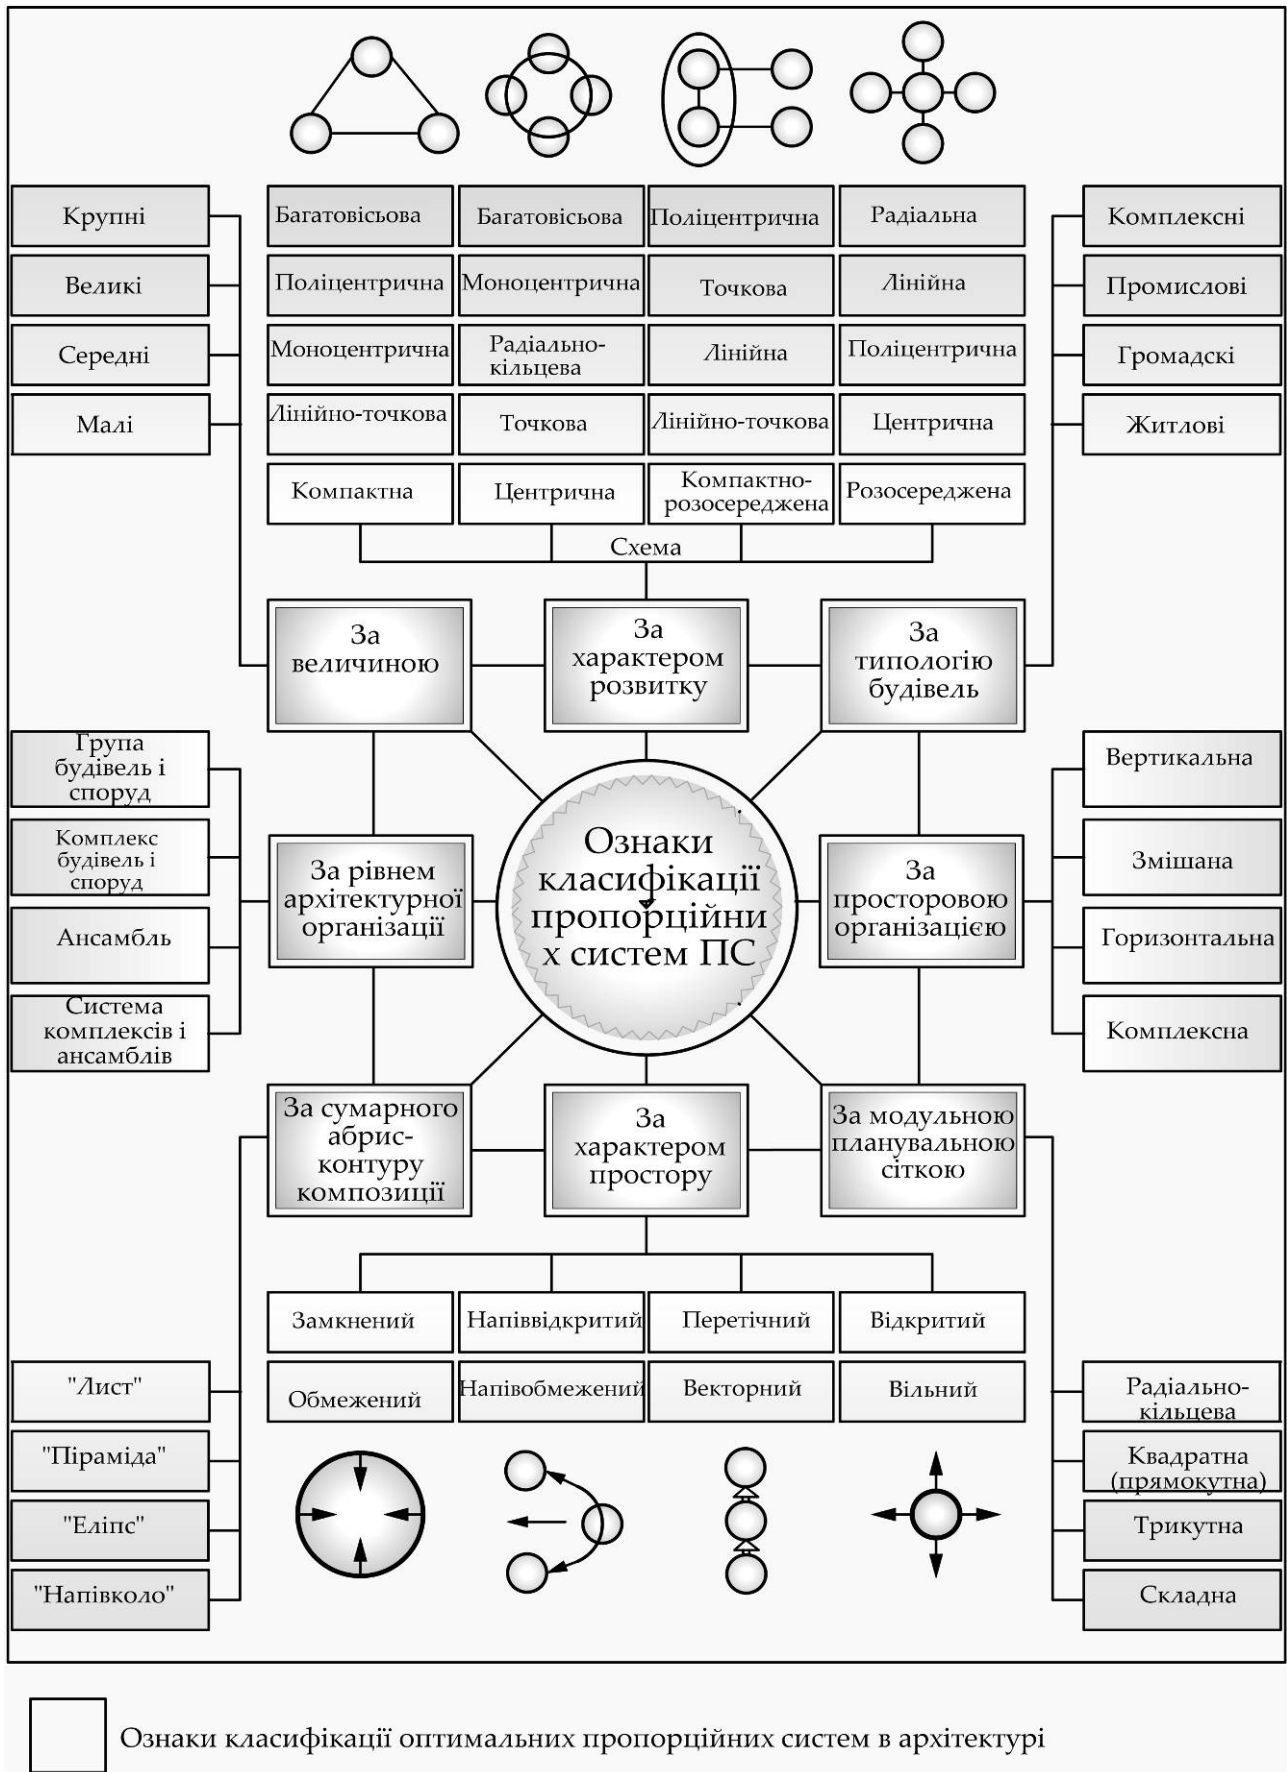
Крупні
Великі
Середні
Малі

| Багатовісьова | Багатовісьова | Поліцентрична | Радіальна |
|---|---|---|---|
| Поліцентрична | Моноцентрична | Точкова | Лінійна |
| Моноцентрична | Радіально-кільцева | Лінійна | Поліцентрична |
| Лінійно-точкова | Точкова | Лінійно-точкова | Центрична |
| Компактна | Центрична | Компактно-розосереджена | Розосереджена |

Схема

Комплексні
Промислові
Громадскі
Житлові

За величиною
За характером розвитку
За типологію будівель

Група будівель і споруд
Комплекс будівель і споруд
Ансамбль
Система комплексів і ансамблів

За рівнем архітектурної організації

Ознаки класифікації пропорційних систем ПС

За просторовою організацією

Вертикальна
Змішана
Горизонтальна
Комплексна

За сумарного абрис-контуру композиції
За характером простору
За модульною планувальною сіткою

| Замкнений | Напіввідкритий | Перетічний | Відкритий |
|---|---|---|---|
| Обмежений | Напівобмежений | Векторний | Вільний |

"Лист"
"Піраміда"
"Еліпс"
"Напівколо"

Радіально-кільцева
Квадратна (прямокутна)
Трикутна
Складна

Ознаки класифікації оптимальних пропорційних систем в архітектурі